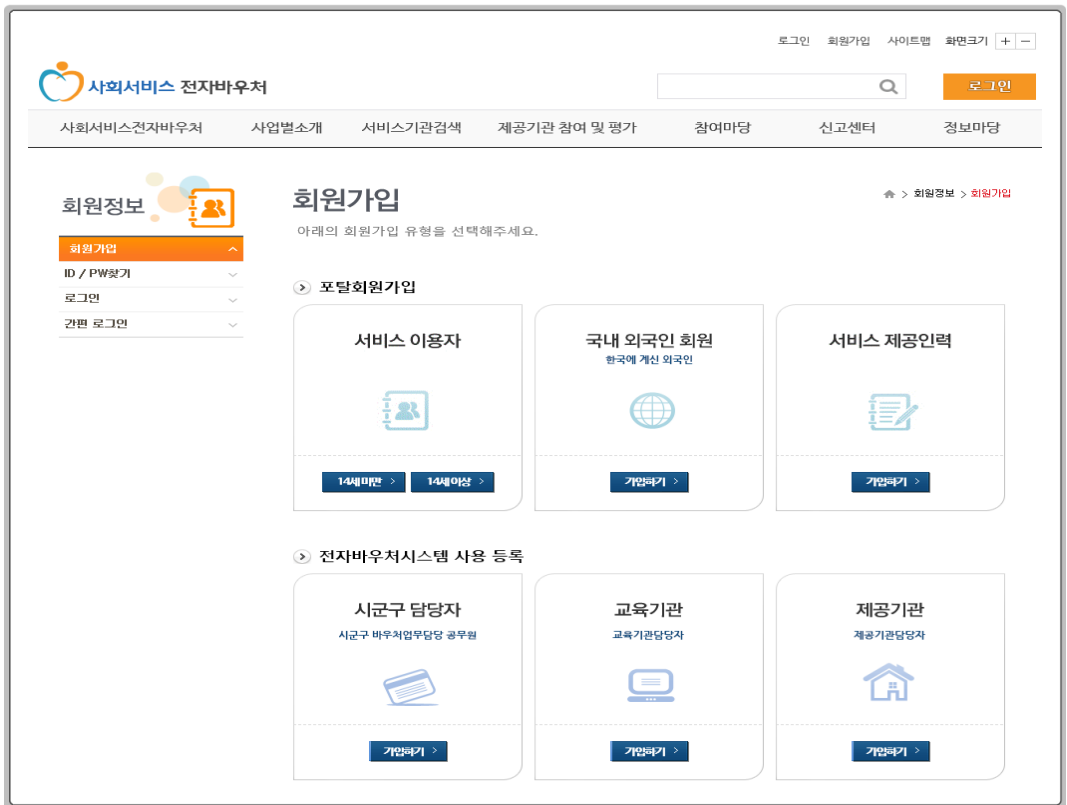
로그인 회원가입 사이트맵 화면크기 + −

사회서비스 전자바우처

로그인

사회서비스전자바우처 사업별소개 서비스기관검색 제공기관 참여 및 평가 참여마당 신고센터 정보마당

회원정보

회원가입
ID / PW찾기
로그인
간편 로그인

회원가입

회원정보 > 회원가입

아래의 회원가입 유형을 선택해주세요.

포탈회원가입

서비스 이용자

14세미만 >
14세이상 >

국내 외국인 회원
한국에 계신 외국인

가입하기 >

서비스 제공인력

가입하기 >

전자바우처시스템 사용 등록

시군구 담당자
시군구 바우처업무담당 공무원

가입하기 >

교육기관
교육기관담당자

가입하기 >

제공기관
제공기관담당자

가입하기 >